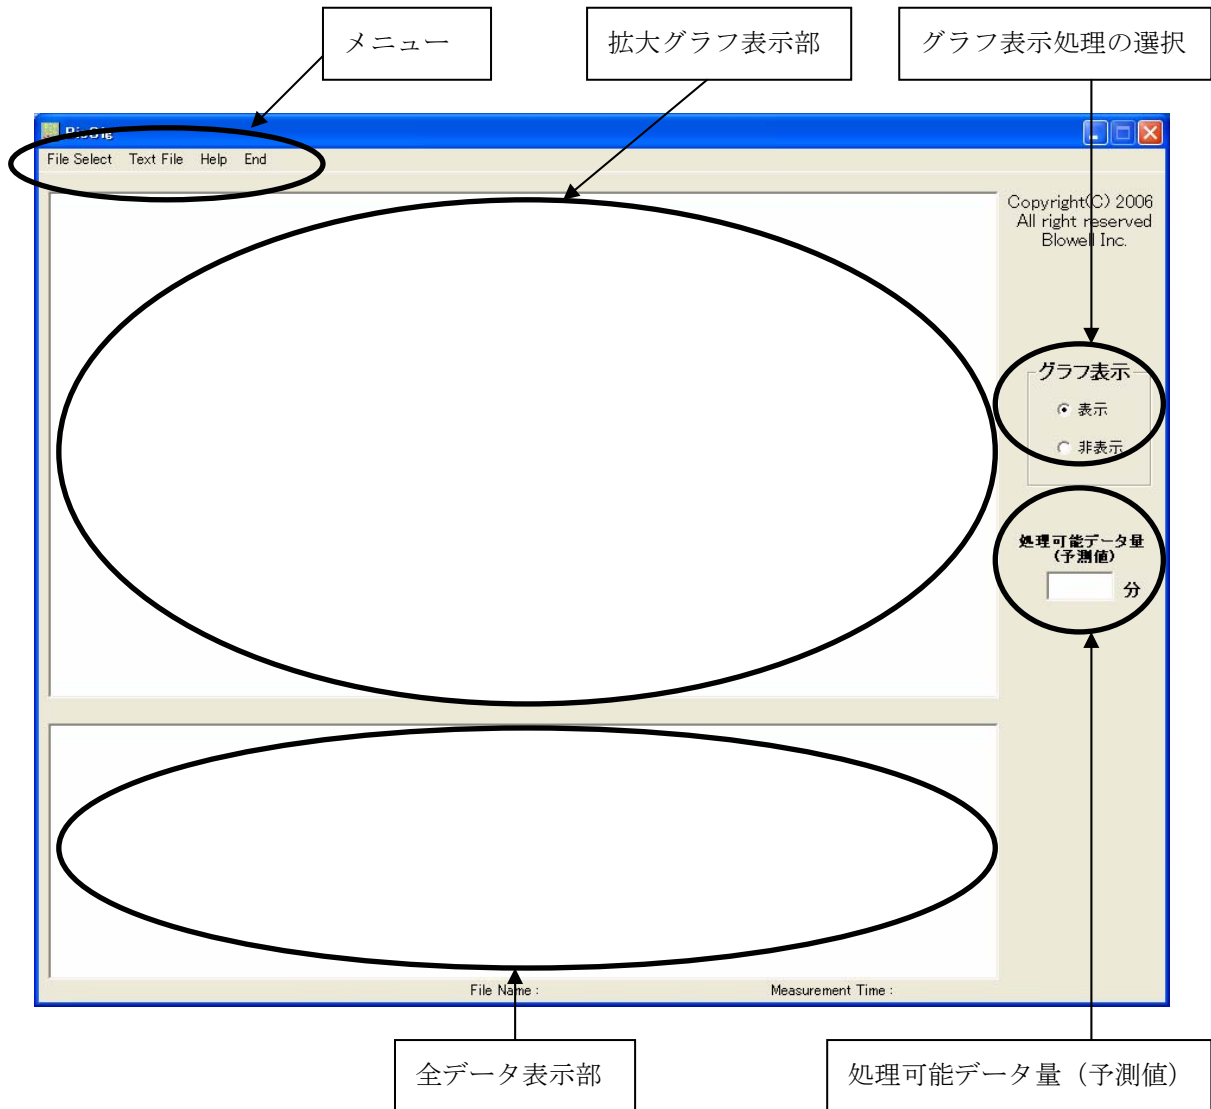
メニュー

拡大グラフ表示部

グラフ表示処理の選択

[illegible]

File Select Text File Help End

Copyright(C) 2006
All right reserved
Blowell Inc.

グラフ表示

表示

非表示

処理可能データ量
(予測値)

分

File Name :

Measurement Time :

全データ表示部

処理可能データ量（予測値）